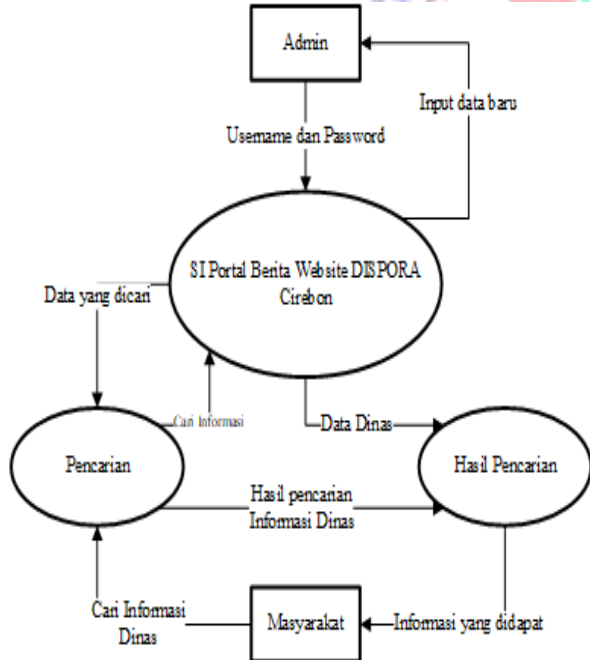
Admin

Input data baru

Username dan Password

SI Portal Berita Website DISPORA Cirebon

Data yang dicari

Cari Informasi

Data Dinas

Pencarian

Hasil Pencarian

Hasil pencarian Informasi Dinas

Cari Informasi Dinas

Masyarakat

Informasi yang didapat